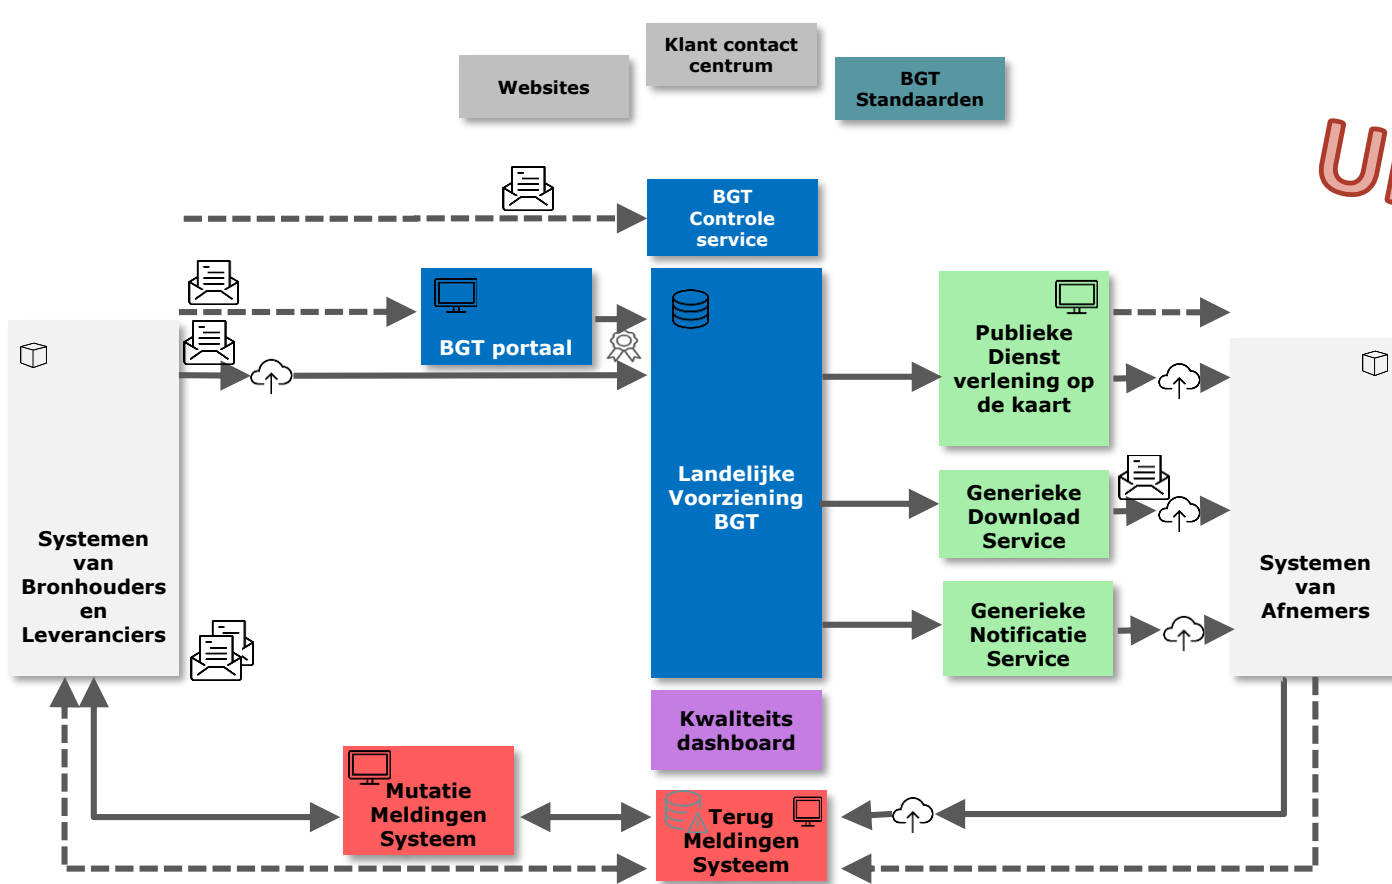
Klant contact centrum

Websites

BGT Standaarden

U

BGT Controle service

BGT portaal

Landelijke Voorziening BGT

Publieke Dienst verlening op de kaart

Generieke Download Service

Generieke Notificatie Service

Systemen van Bronhouders en Leveranciers

Systemen van Afnemers

Kwaliteits dashboard

Mutatie Meldingen Systeem

Terug Meldingen Systeem